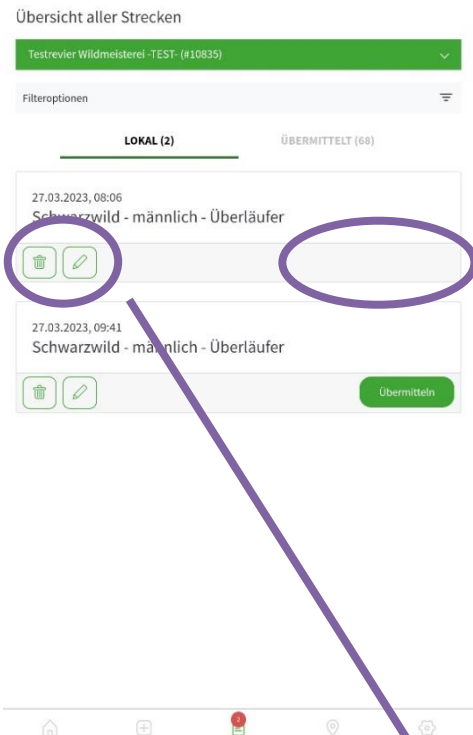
Übersicht aller Strecken

Testrevier Wildmeisterei -TEST- (#10835)

Filteroptionen

LOKAL (2)

ÜBERMITTELT (68)

27.03.2023, 08:06
Schwarzwild - männlich - Überläufer

27.03.2023, 09:41
Schwarzwild - männlich - Überläufer

Übermitteln

2